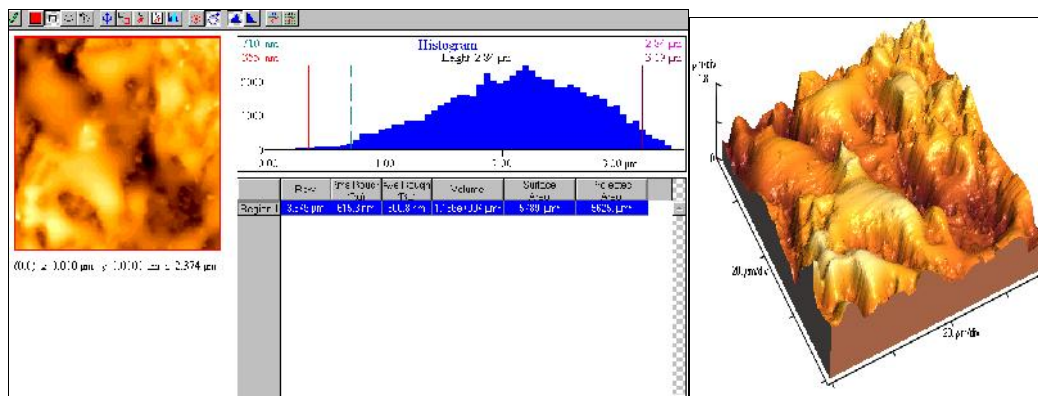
Histogram
Lenght 2.37 µm

.710 nm
.395 nm

2.37 µm
3.09 µm

2000
1000
0

0.00
1.00
2.00
3.00 µm

| | Raw | rms Rough (Sq) | Ave Rough (Sa) | Volume | Surface Area | Projected Area |
|---|---|---|---|---|---|---|
| Region 1 | 3.375 µm | 515.3 nm | 300.8 nm | 1.156e+003 µm | 5780 µm | 5625 µm |

(0,0) x 0.000 µm y 0.000 µm z 2.374 µm

µm/div
1.8
0
20 µm/div
20 µm/div